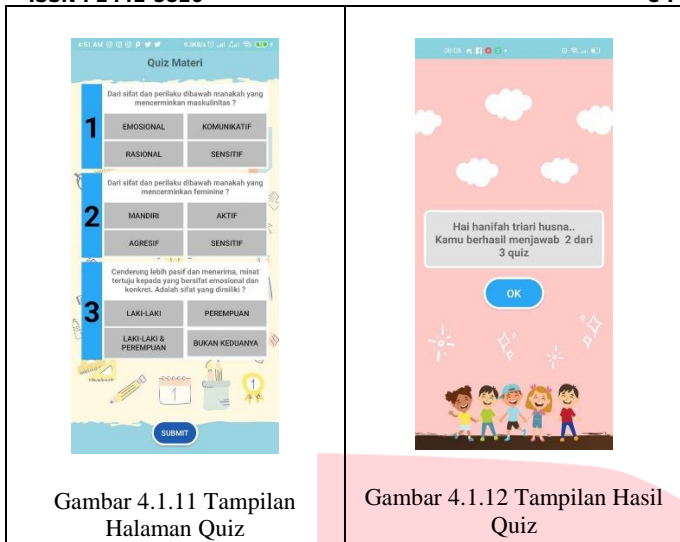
4:51 AM

Quiz Materi

Dari sifat dan perilaku dibawah manakah yang mencerminkan maskulinitas ?

1

EMOSIONAL

KOMUNIKATIF

RASIONAL

SENSITIF

Dari sifat dan perilaku dibawah manakah yang mencerminkan feminine ?

2

MANDIRI

AKTIF

AGRESIF

SENSITIF

Cenderung lebih pasif dan menerima, minat tertuju kepada yang bersifat emosional dan konkret. Adalah sifat yang dimiliki ?

3

LAKI-LAKI

PEREMPUAN

LAKI-LAKI & PEREMPUAN

BUKAN KEDUANYA

1

1

SUBMIT

Gambar 4.1.11 Tampilan Halaman Quiz

Hai hanifah triari husna.. Kamu berhasil menjawab 2 dari 3 quiz

OK

Gambar 4.1.12 Tampilan Hasil Quiz